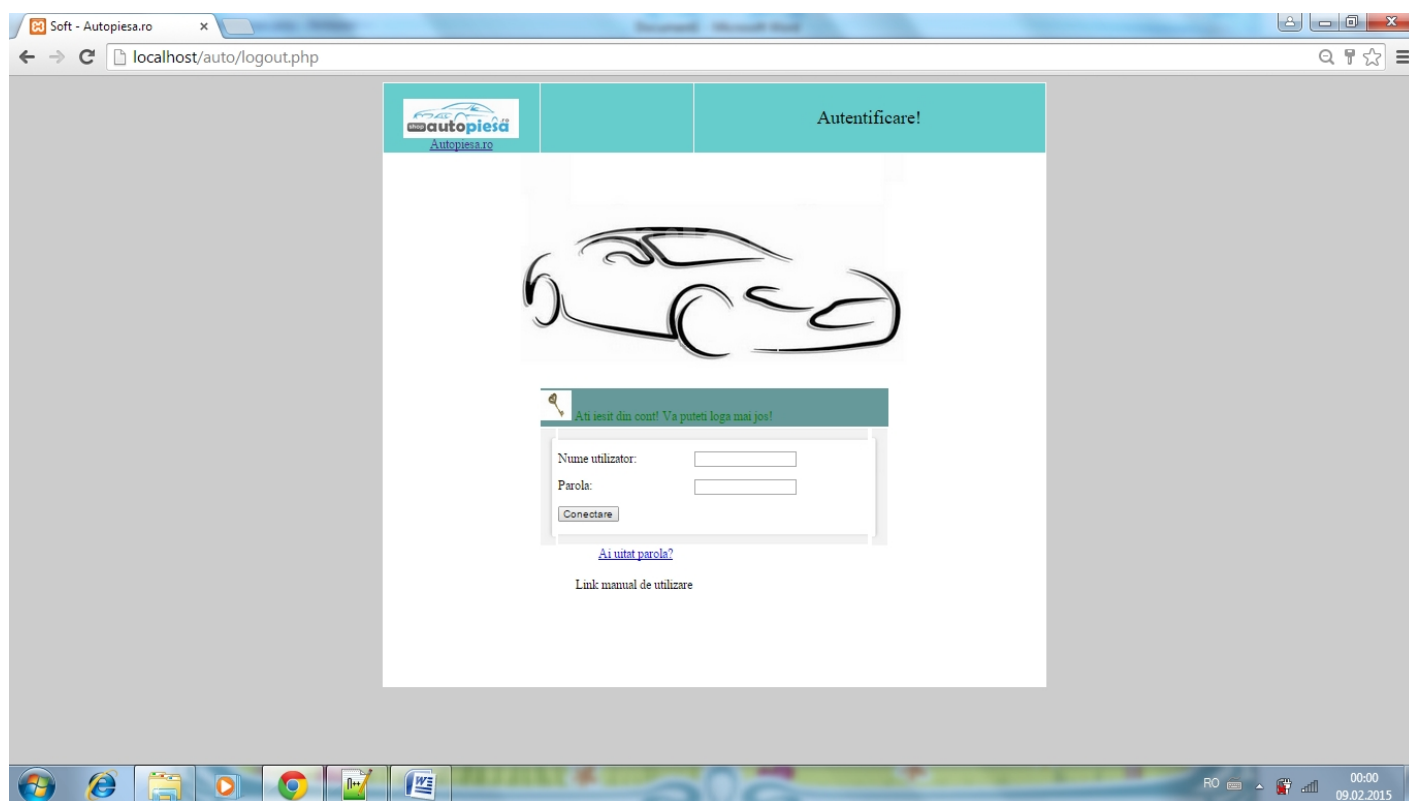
Soft - Autopiesa.ro ×

localhost/auto/logout.php

shop autopiesă
Autopiesa.ro

Autentificare!

Ati iesit din cont! Va puteti loga mai jos!

Nume utilizator:

Parola:

Conectare

Ai uitat parola?

Link manual de utilizare

RO

00:00
09.02.2015